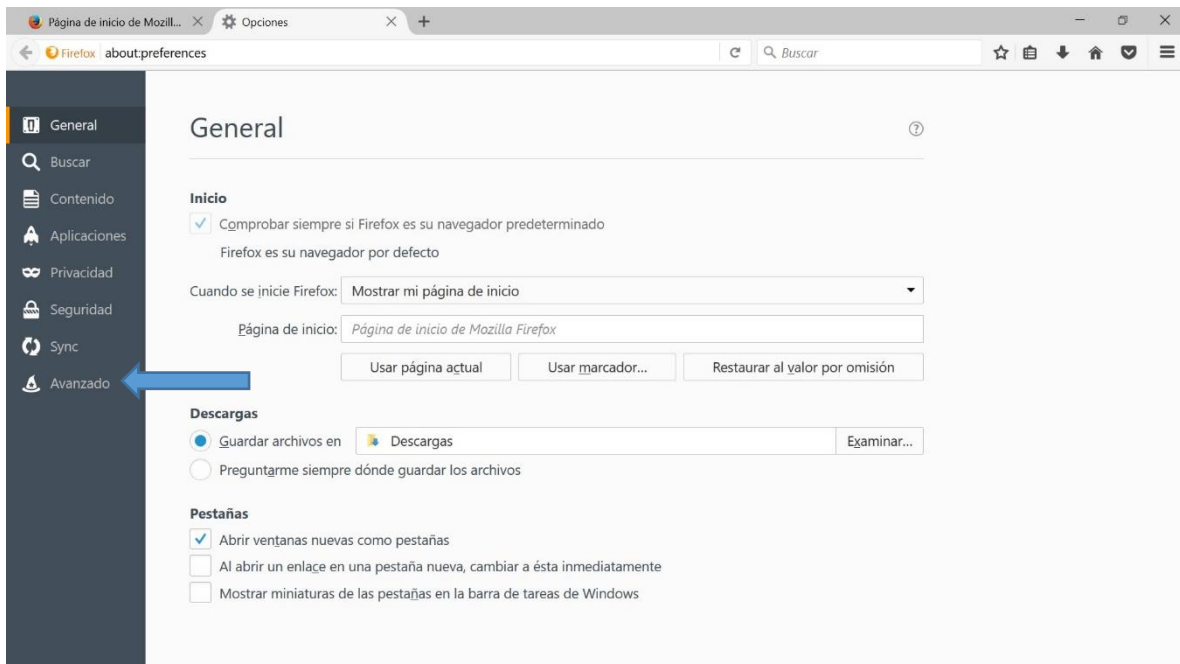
Página de inicio de Mozill... × Opciones × +

Firefox about:preferences

Buscar

General
Buscar
Contenido
Aplicaciones
Privacidad
Seguridad
Sync
Avanzado

General

Inicio
Comprobar siempre si Firefox es su navegador predeterminado
Firefox es su navegador por defecto

Cuando se inicie Firefox: Mostrar mi página de inicio
Página de inicio: Página de inicio de Mozilla Firefox
Usar página actual | Usar marcador... | Restaurar al valor por omisión

Descargas
Guardar archivos en Descargas Examinar...
Preguntarme siempre dónde guardar los archivos

Pestañas
Abrir ventanas nuevas como pestañas
Al abrir un enlace en una pestaña nueva, cambiar a ésta inmediatamente
Mostrar miniaturas de las pestañas en la barra de tareas de Windows